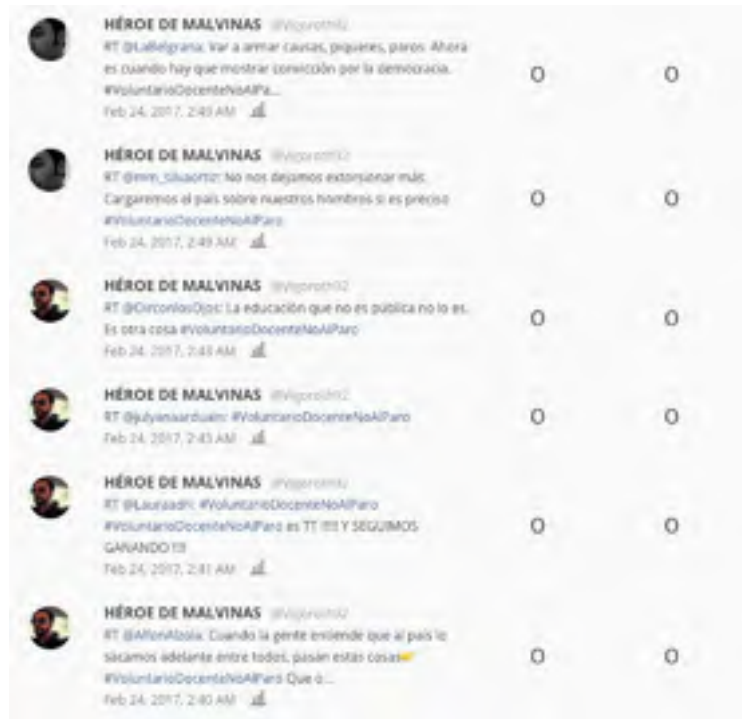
HÉROE DE MALVINAS @Vigoroth02
RT @LaBelgrana: Var a armar causas, piquetes, paros. Ahora es cuando hay que mostrar convicción por la democracia. #VoluntarioDocenteNoAlPa...
Feb 24, 2017, 2:49 AM
0 0

HÉROE DE MALVINAS @Vigoroth02
RT @mm_silvaortiz: No nos dejamos extorsionar más. Cargaremos el país sobre nuestros hombros si es preciso #VoluntarioDocenteNoAlParo
Feb 24, 2017, 2:49 AM
0 0

HÉROE DE MALVINAS @Vigoroth02
RT @CirconlosOjos: La educación que no es pública no lo es. Es otra cosa #VoluntarioDocenteNoAlParo
Feb 24, 2017, 2:48 AM
0 0

HÉROE DE MALVINAS @Vigoroth02
RT @julyanaarduino: #VoluntarioDocenteNoAlParo
Feb 24, 2017, 2:43 AM
0 0

HÉROE DE MALVINAS @Vigoroth02
RT @Lauraadri: #VoluntarioDocenteNoAlParo #VoluntarioDocenteNoAlParo es TT !!!! Y SEGUIMOS GANANDO !!!
Feb 24, 2017, 2:41 AM
0 0

HÉROE DE MALVINAS @Vigoroth02
RT @AlfonAlzola: Cuando la gente entiende que al país lo sacamos adelante entre todos, pasan estas cosas #VoluntarioDocenteNoAlParo Que o...
Feb 24, 2017, 2:40 AM
0 0